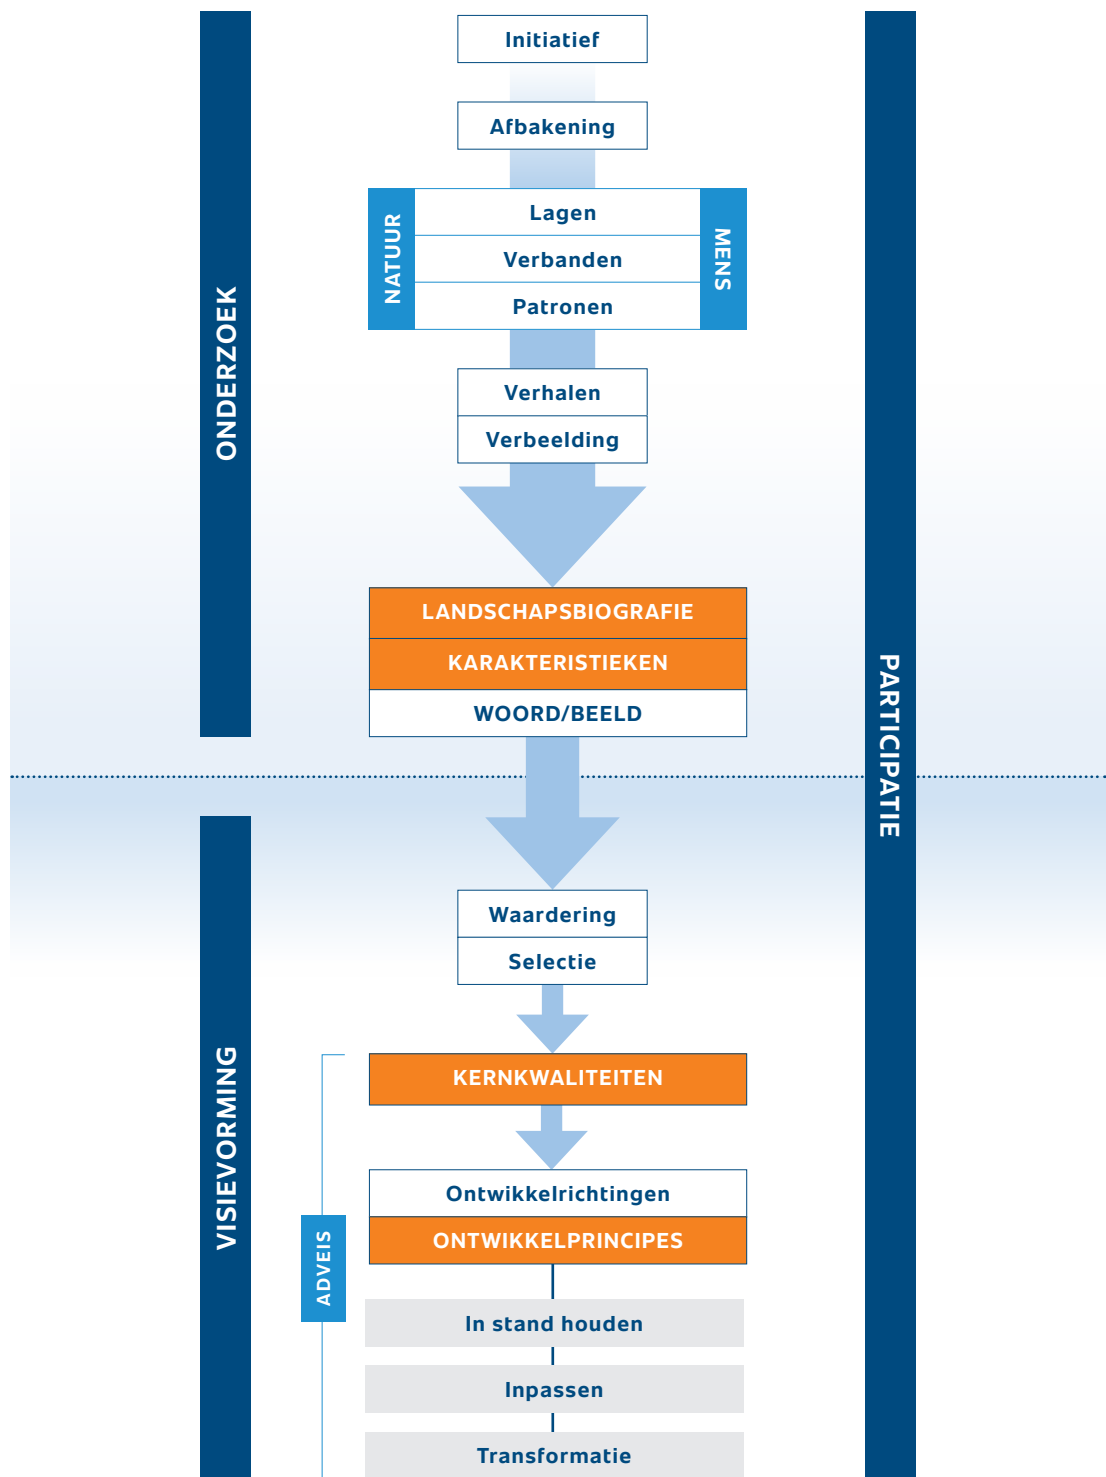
ONDERZOEK

Initiatief

Afbakening

NATUUR

Lagen

Verbanden

Patronen

MENS

Verhalen

Verbeelding

LANDSCHAPSBIOGRAFIE

KARAKTERISTIEKEN

WOORD/BEELD

PARTICIPATIE

VISIEVORMING

Waardering

Selectie

KERNKWALITEITEN

Ontwikkelrichtingen

ONTWIKKELPRINCIPES

ADVEIS

In stand houden

Inpassen

Transformatie